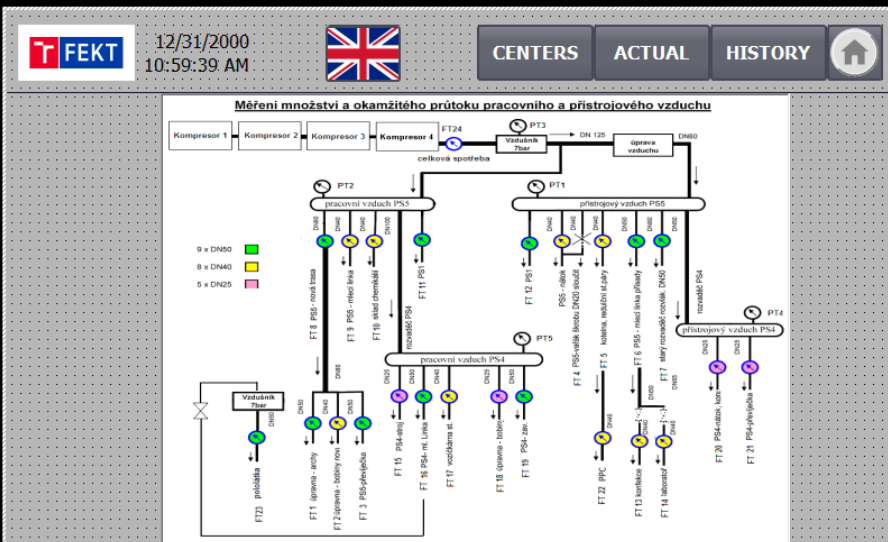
FEKT
12/31/2000
10:59:39 AM

CENTERS
ACTUAL
HISTORY

Měření množství a okamžitého průtoku pracovního a přístrojového vzduchu

Kompresor 1
Kompresor 2
Kompresor 3
Kompresor 4
FT24
celková spotřeba
PT3
Vzdušník 7bar
DN 125
úprava vzduchu
DN80

PT2
pracovní vzduch PS5
PT1
přístrojový vzduch PS5

9 x DN50
8 x DN40
5 x DN25

DN80
DN40
DN100
FT 8 PS5 - nová trasa
FT 9 PS5 - mísicí linka
FT 10 sklad chemikálií
FT 11 PS1
rozvaděč PS4

DN40
DN40
DN50
DN80
DN80
FT 12 PS1
FT 4 PS5-válek škrobu DN20 sloučit
PS5 - nátok
kotelna, redukční st.páry
FT 5
FT 6 PS5 - mísicí linka přísady
FT 7 starý rozvaděč rozvlák. DN50
rozvaděč PS4

PT4
přístrojový vzduch PS4
DN25
DN25
FT 20 PS4-nátok, kone
FT 21 PS4-převíječka

PT5
pracovní vzduch PS4
DN25
DN40
DN80
DN25
DN50
FT 15 PS4-stroj
FT 16 PS4 - ml. Linka
FT 17 vozíčkárna st.
FT 18 úprava - bobiny
FT 19 PS4 - zav.

Vzdušník 7bar
DN80
poloślatka
FT23

DN50
DN40
DN50
FT 1 úprava - archy
FT 2 úprava - bobiny nov
FT 3 PS5-převíječka

DN40
FT 22 PPC
DN40
DN40
DN40
FT 13 kotelna
FT 14 laboratoř